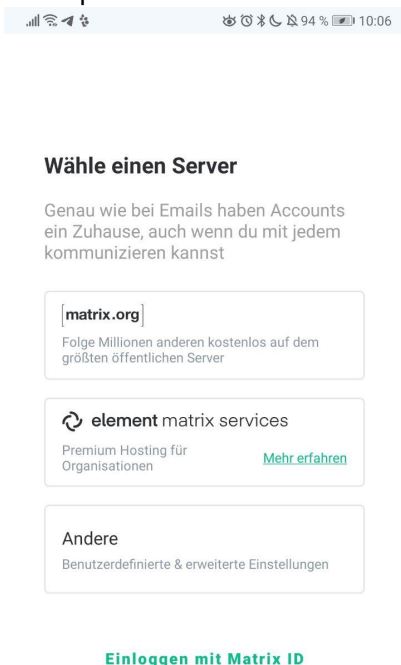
94 % 10:06

Wähle einen Server

Genau wie bei Emails haben Accounts ein Zuhause, auch wenn du mit jedem kommunizieren kannst

[matrix.org]

Folge Millionen anderen kostenlos auf dem größten öffentlichen Server

element matrix services

Premium Hosting für Organisationen

Mehr erfahren

Andere

Benutzerdefinierte & erweiterte Einstellungen

Einloggen mit Matrix ID